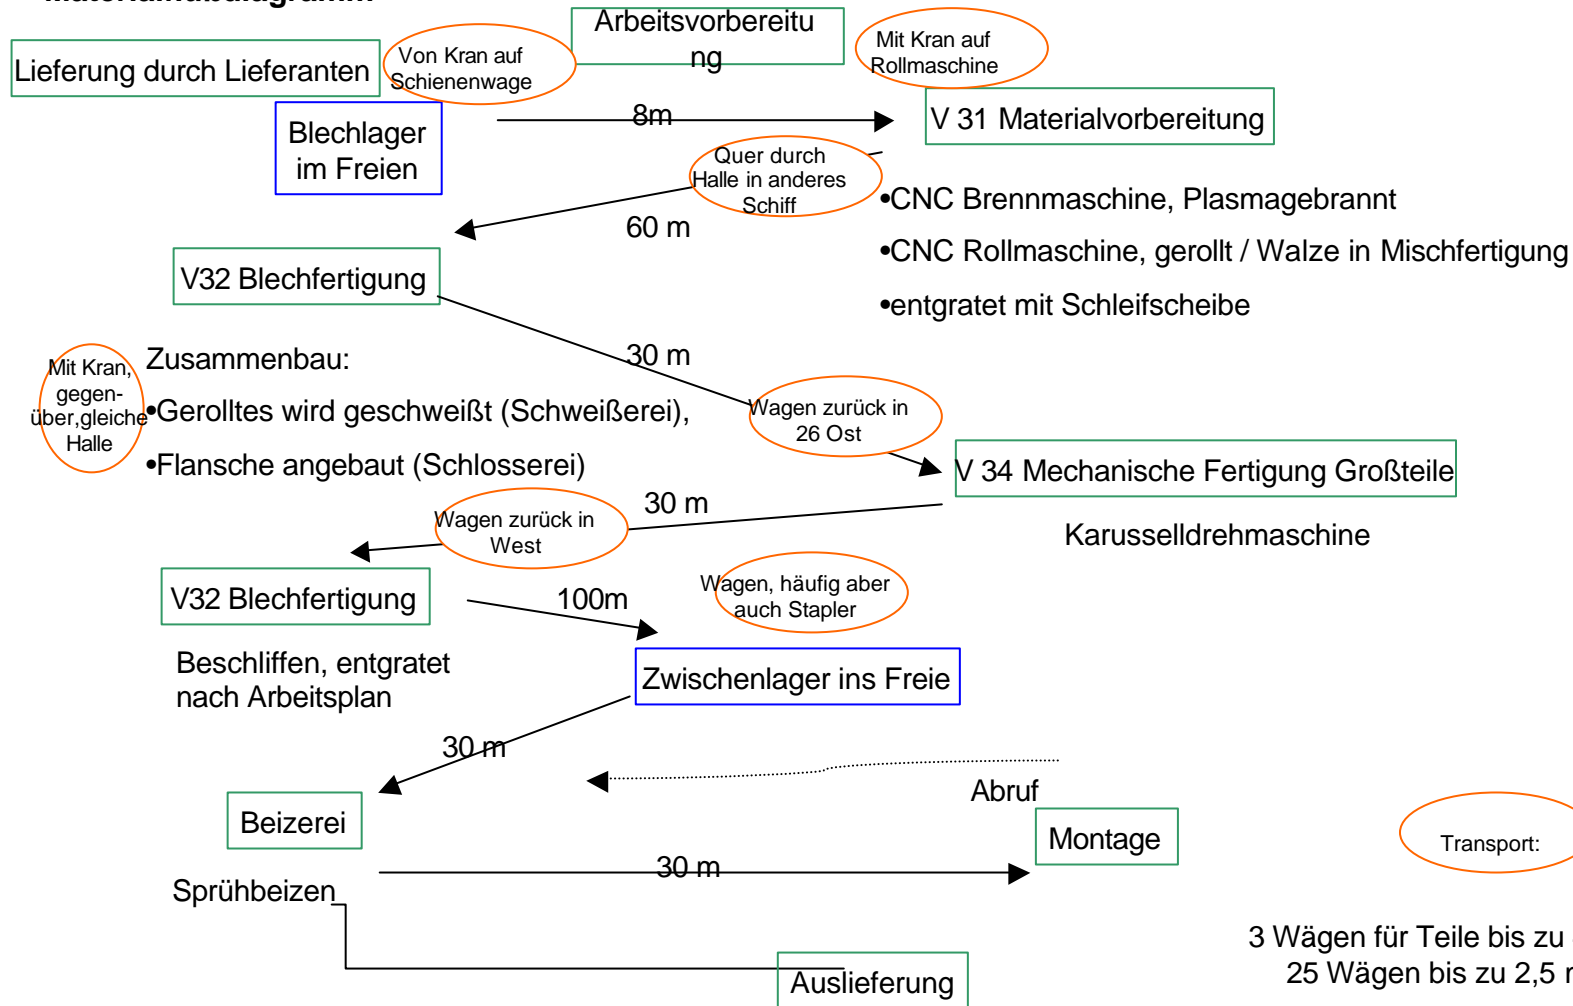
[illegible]

Lieferung durch Lieferanten

Von Kran auf Schienenwage

Arbeitsvorbereitung

Mit Kran auf Rollmaschine

Blechlager im Freien

8m

V 31 Materialvorbereitung

Quer durch Halle in anderes Schiff

60 m

•CNC Brennmaschine, Plasmagebrannt

•CNC Rollmaschine, gerollt / Walze in Mischfertigung

•entgratet mit Schleifscheibe

V32 Blechfertigung

Mit Kran, gegenüber,gleiche Halle

Zusammenbau:

•Gerolltes wird geschweißt (Schweißerei),

•Flansche angebaut (Schlosserei)

30 m

Wagen zurück in 26 Ost

V 34 Mechanische Fertigung Großteile

Karusselldrehmaschine

Wagen zurück in West

30 m

V32 Blechfertigung

100m

Wagen, häufig aber auch Stapler

Beschliffen, entgratet nach Arbeitsplan

Zwischenlager ins Freie

30 m

Abruf

Beizerei

Montage

Transport:

Sprühbeizen

30 m

Auslieferung

3 Wägen für Teile bis zu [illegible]

25 Wägen bis zu 2,5 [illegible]